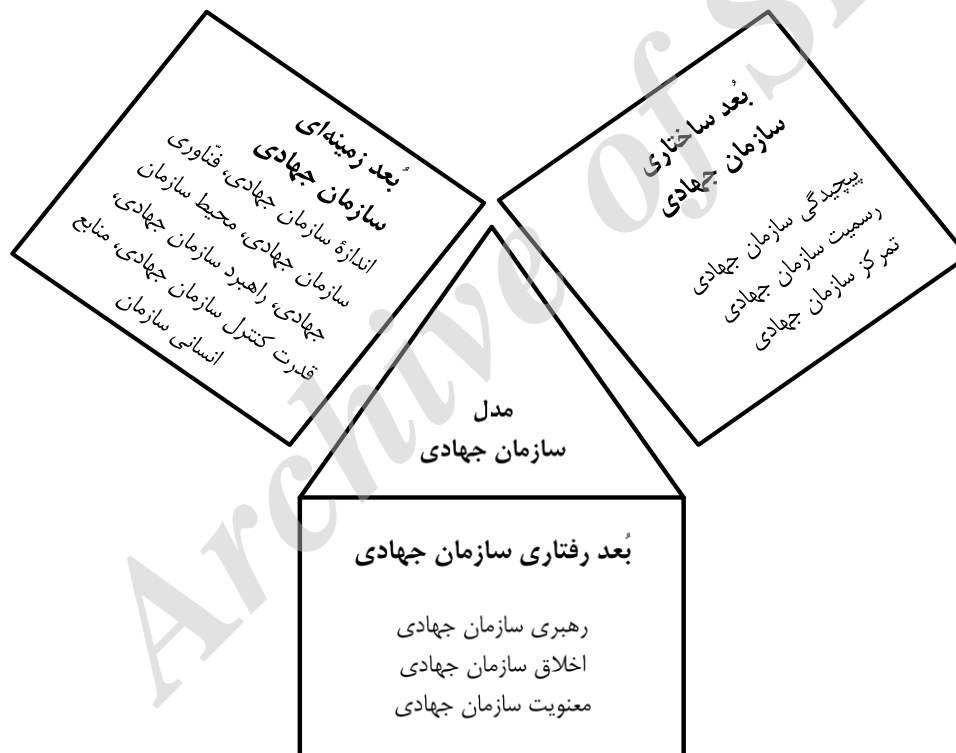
بُعد زمینه‌ای
سازمان جهادی
اندازهٔ سازمان جهادی، فنّاوری سازمان جهادی، محیط سازمان جهادی، راهبرد سازمان جهادی، قدرت کنترل سازمان جهادی، منابع انسانی سازمان

بُعد ساختاری
سازمان جهادی
پیچیدگی سازمان جهادی
رسمیت سازمان جهادی
تمرکز سازمان جهادی

مدل
سازمان جهادی

بُعد رفتاری سازمان جهادی
رهبری سازمان جهادی
اخلاق سازمان جهادی
معنویت سازمان جهادی

Archive of SID